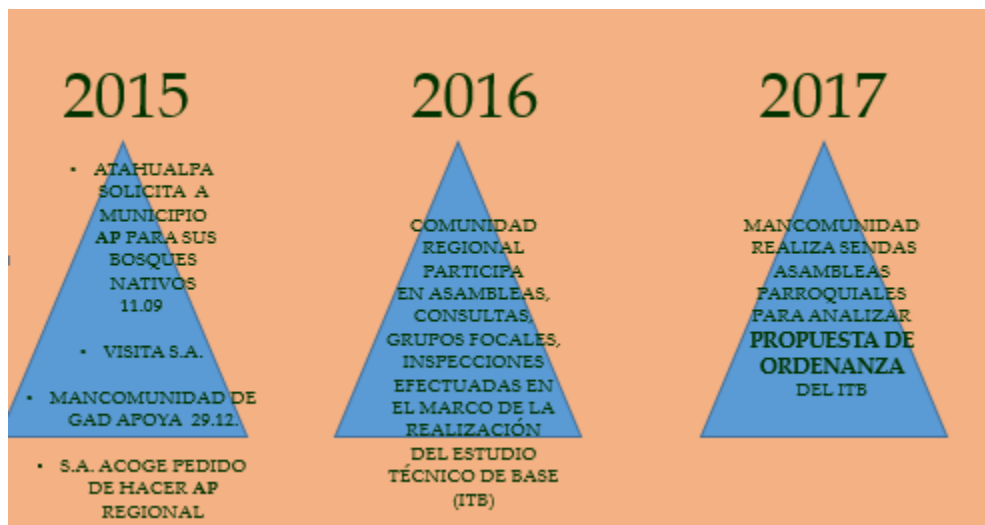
2015

• ATAHUALPA SOLICITA A MUNICIPIO AP PARA SUS BOSQUES NATIVOS 11.09

• VISITA S.A.

• MANCOMUNIDAD DE GAD APOYA 29.12.

• S.A. ACOGE PEDIDO DE HACER AP REGIONAL

2016

COMUNIDAD REGIONAL PARTICIPA EN ASAMBLEAS, CONSULTAS, GRUPOS FOCALES, INSPECCIONES EFECTUADAS EN EL MARCO DE LA REALIZACIÓN DEL ESTUDIO TÉCNICO DE BASE (ITB)

2017

MANCOMUNIDAD REALIZA SENDAS ASAMBLEAS PARROQUIALES PARA ANALIZAR PROPUESTA DE ORDENANZA DEL ITB